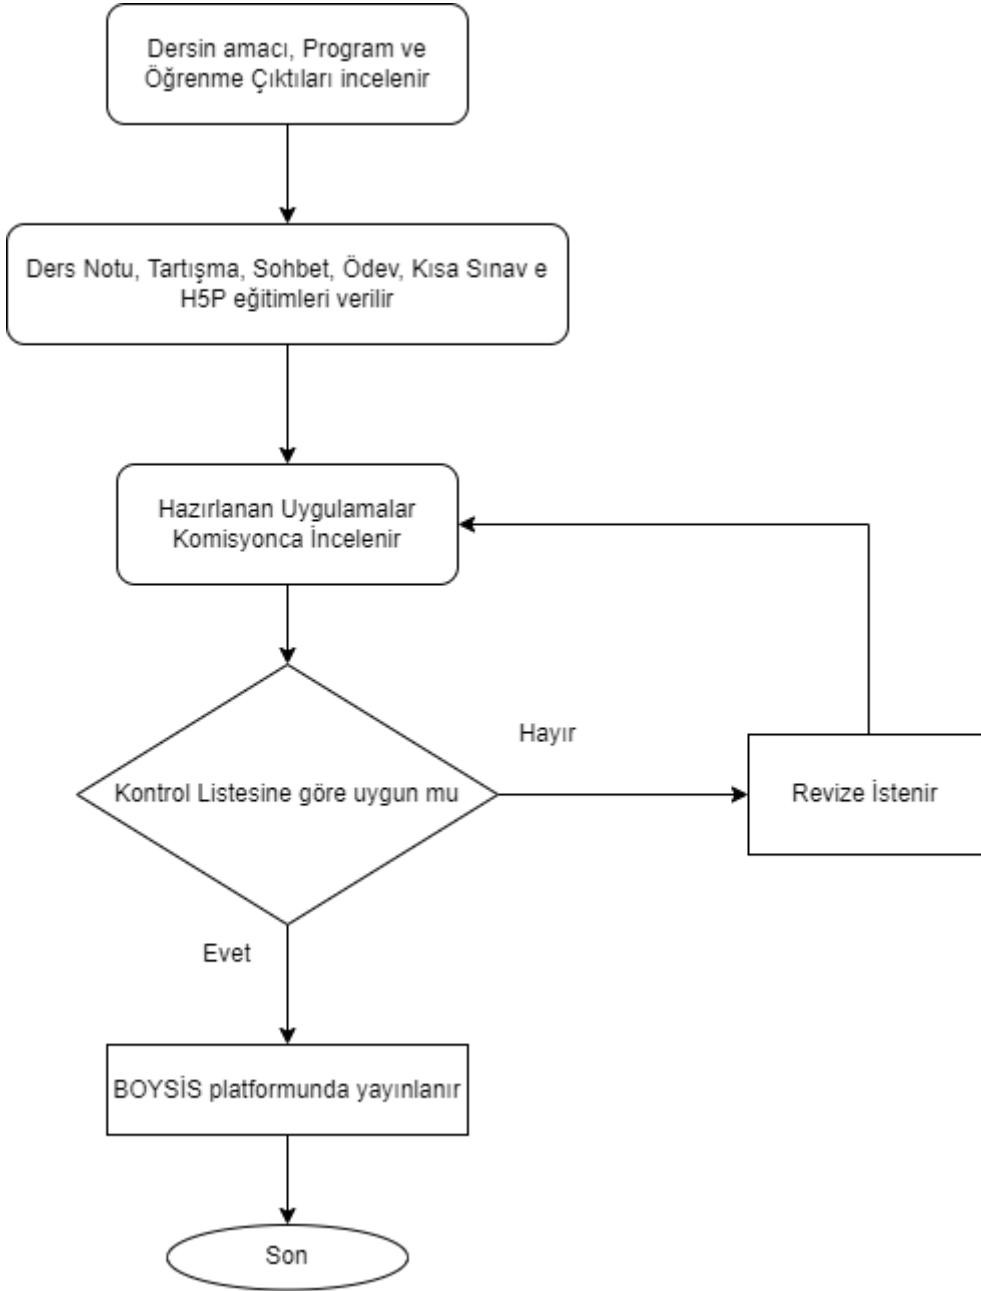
Dersin amacı, Program ve Öğrenme Çıktıları incelenir

Ders Notu, Tartışma, Sohbet, Ödev, Kısa Sınav e H5P eğitimleri verilir

Hazırlanan Uygulamalar Komisyonca İncelenir

Kontrol Listesine göre uygun mu

Hayır

Revize İstenir

Evet

BOYSİS platformunda yayınlanır

Son